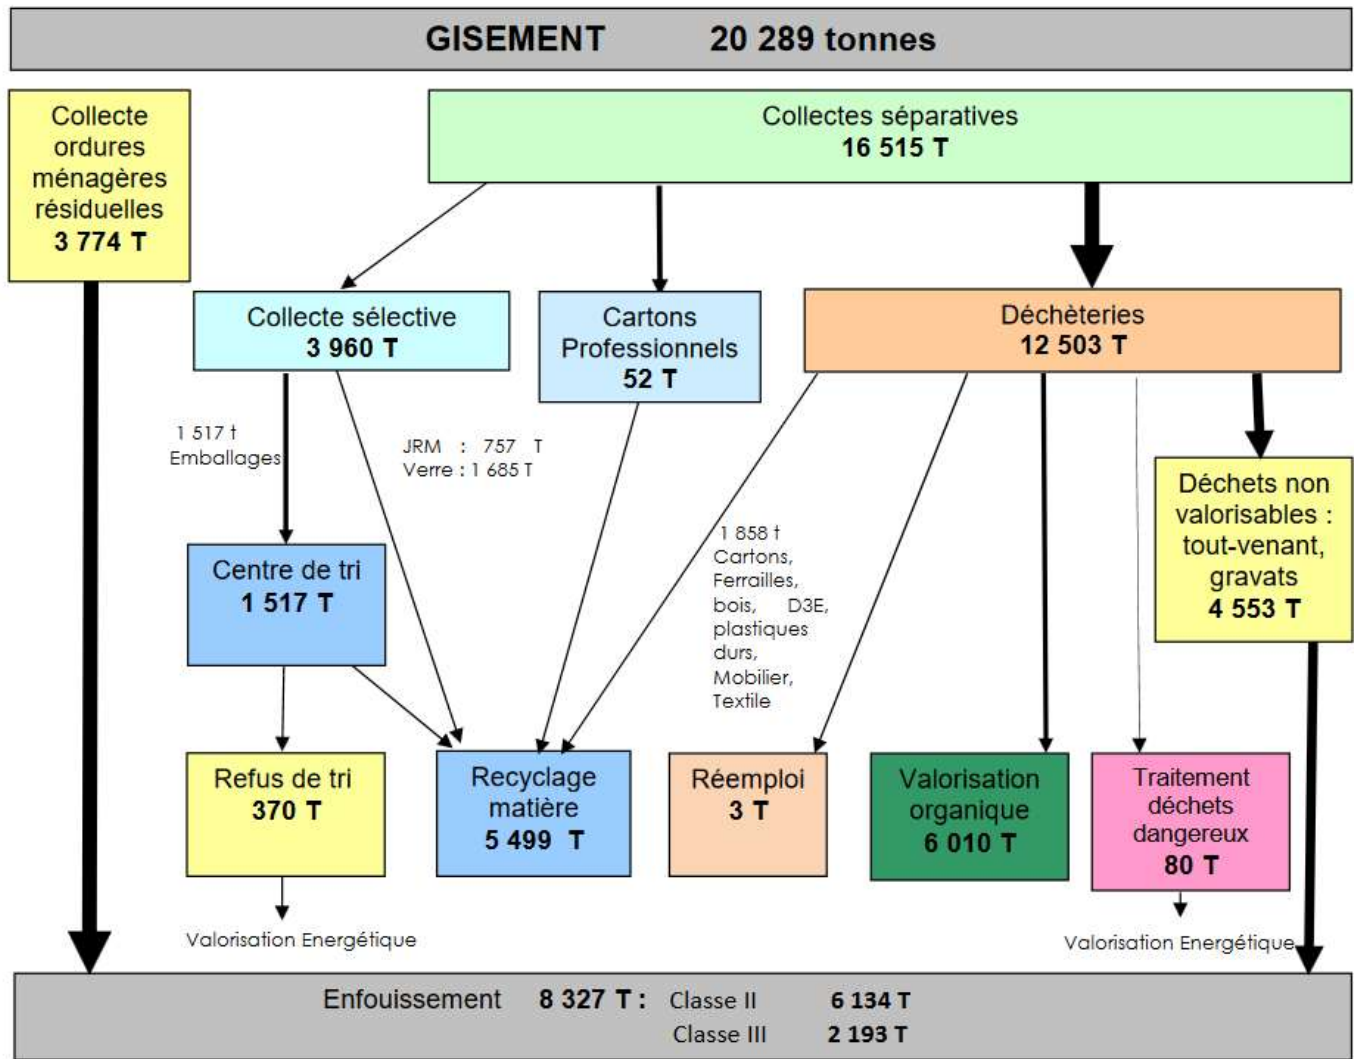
GISEMENT 20 289 tonnes

Collecte ordures ménagères résiduelles
3 774 T

Collectes séparatives
16 515 T

Collecte sélective
3 960 T

Cartons Professionnels
52 T

Déchèteries
12 503 T

1 517 t
Emballages

JRM : 757 T
Verre : 1 685 T

1 858 t
Cartons, Ferrailles, bois, D3E, plastiques durs, Mobilier, Textile

Déchets non valorisables : tout-venant, gravats
4 553 T

Centre de tri
1 517 T

Refus de tri
370 T

Recyclage matière
5 499 T

Réemploi
3 T

Valorisation organique
6 010 T

Traitement déchets dangereux
80 T

Valorisation Energétique

Valorisation Energétique

Enfouissement 8 327 T : Classe II 6 134 T
Classe III 2 193 T